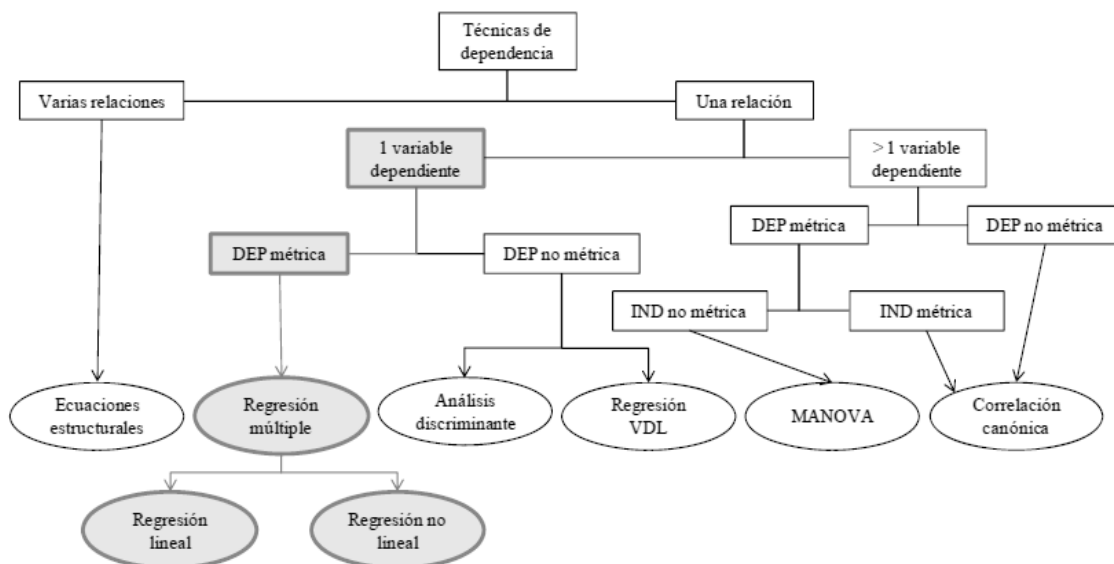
Técnicas de dependencia

Varias relaciones

Una relación

1 variable dependiente

>1 variable dependiente

DEP métrica

DEP no métrica

DEP métrica

DEP no métrica

IND no métrica

IND métrica

Ecuaciones estructurales

Regresión múltiple

Análisis discriminante

Regresión VDL

MANOVA

Correlación canónica

Regresión lineal

Regresión no lineal